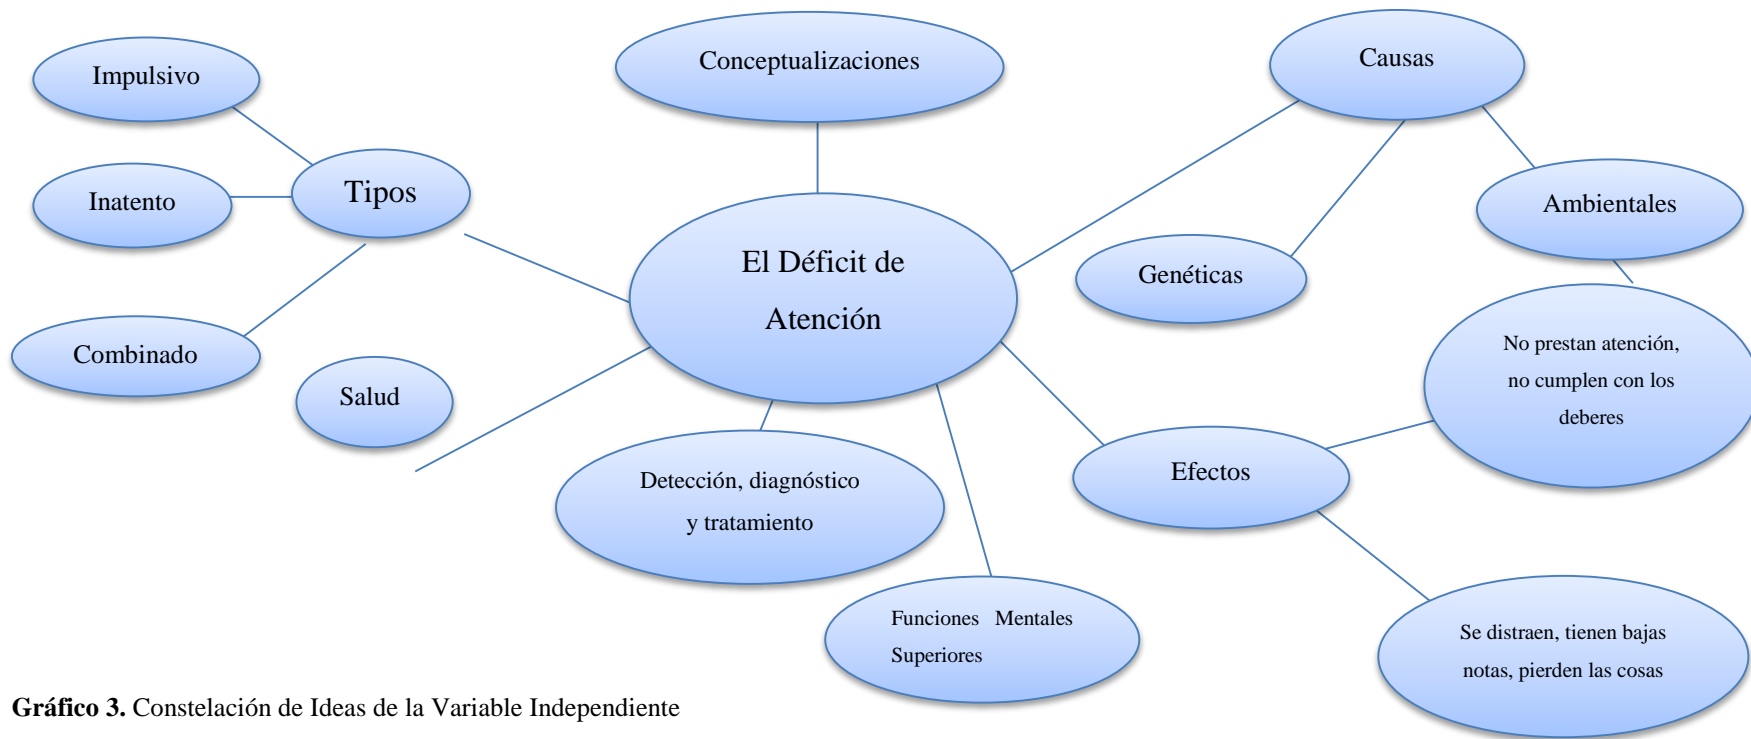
Impulsivo

Conceptualizaciones

Causas

Tipos

Inatento

Ambientales

El Déficit de Atención

Genéticas

Combinado

No prestan atención, no cumplen con los deberes

Salud

Efectos

Detección, diagnóstico y tratamiento

Funciones Mentales Superiores

Se distraen, tienen bajas notas, pierden las cosas

**Gráfico 3.** Constelación de Ideas de la Variable Independiente